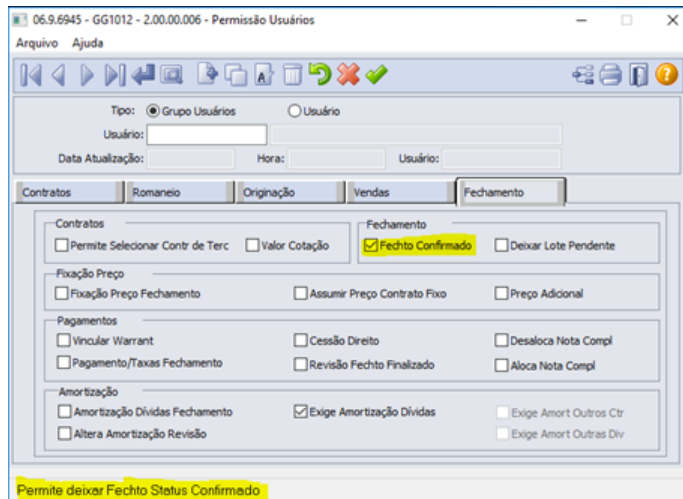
06.9.6945 - GG1012 - 2.00.00.006 - Permissão Usuários

Arquivo Ajuda

Tipo: Grupo Usuários Usuário

Usuário:

Data Atualização: Hora: Usuário:

Contratos Romaneio Originação Vendas Fechamento

Contratos
Permite Selecionar Contr de Terc
Valor Cotação

Fechamento
Fechto Confirmado
Deixar Lote Pendente

Fixação Preço
Fixação Preço Fechamento
Assumir Preço Contrato Fixo
Preço Adicional

Pagamentos
Vincular Warrant
Cessão Direito
Desaloca Nota Compl
Pagamento/Taxas Fechamento
Revisão Fechto Finalizado
Aloca Nota Compl

Amortização
Amortização Dívidas Fechamento
Exige Amortização Dívidas
Exige Amort Outros Ctr
Altera Amortização Revisão
Exige Amort Outras Div

Permite deixar Fechto Status Confirmado